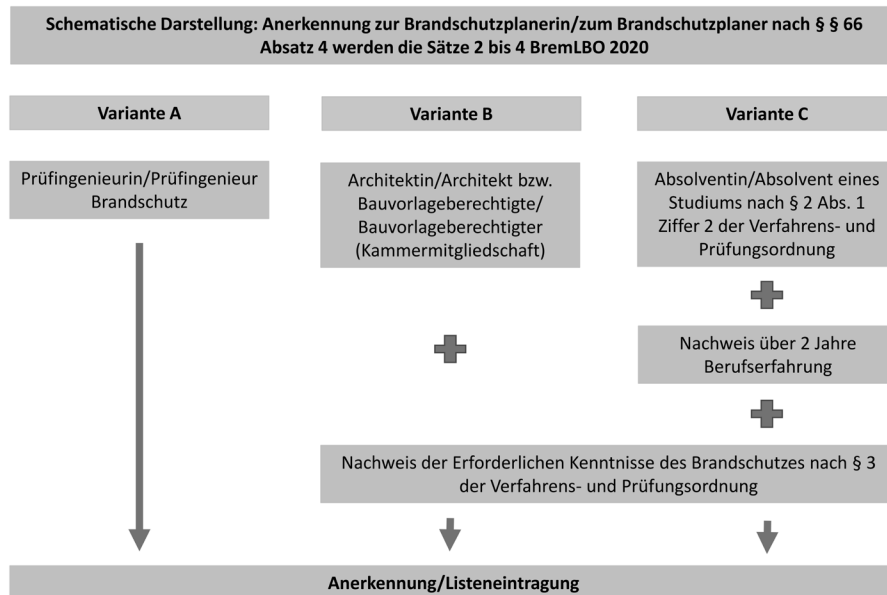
Schematische Darstellung: Anerkennung zur Brandschutzplanerin/zum Brandschutzplaner nach § § 66 Absatz 4 werden die Sätze 2 bis 4 BremLBO 2020

Variante A

Prüfingenieurin/Prüfingenieur Brandschutz

Variante B

Architektin/Architekt bzw. Bauvorlageberechtigte/ Bauvorlageberechtigter (Kammermitgliedschaft)

Variante C

Absolventin/Absolvent eines Studiums nach § 2 Abs. 1 Ziffer 2 der Verfahrens- und Prüfungsordnung

Nachweis über 2 Jahre Berufserfahrung

Nachweis der Erforderlichen Kenntnisse des Brandschutzes nach § 3 der Verfahrens- und Prüfungsordnung

Anerkennung/Listeneintragung